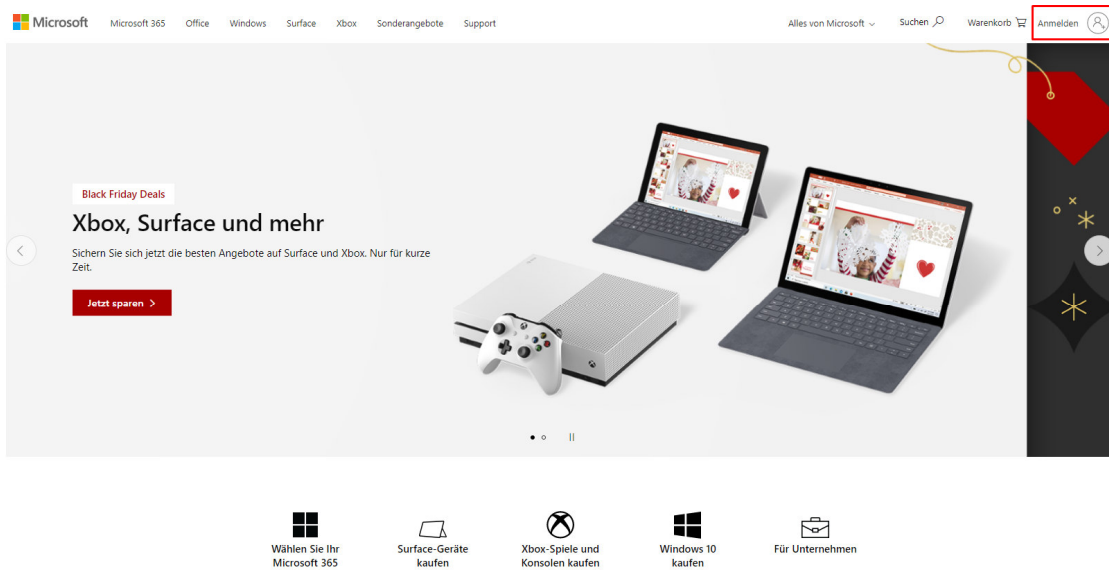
Microsoft Microsoft 365 Office Windows Surface Xbox Sonderangebote Support Alles von Microsoft Suchen Warenkorb Anmelden

Black Friday Deals

Xbox, Surface und mehr

Sichern Sie sich jetzt die besten Angebote auf Surface und Xbox. Nur für kurze Zeit.

Jetzt sparen >

Wählen Sie Ihr Microsoft 365

Surface-Geräte kaufen

Xbox-Spiele und Konsolen kaufen

Windows 10 kaufen

Für Unternehmen